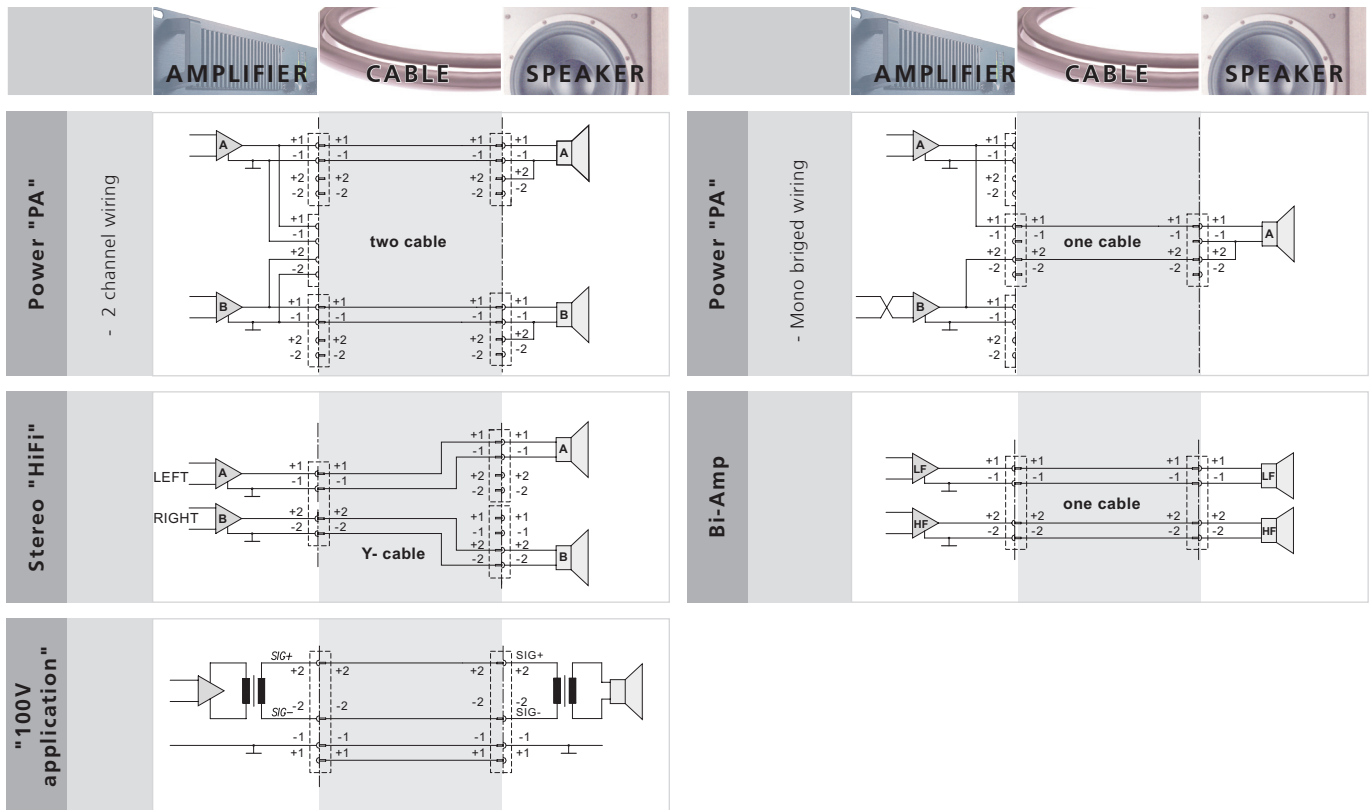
AMPLIFIER CABLE SPEAKER

AMPLIFIER CABLE SPEAKER

Power "PA"

- 2 channel wiring

A
+1 +1 +1 +1
-1 -1 -1 -1
+2 +2 +2 +2
-2 -2 -2 -2
A

+1
-1
+2
-2

two cable

B
+1 +1 +1 +1
-1 -1 -1 -1
+2 +2 +2 +2
-2 -2 -2 -2
B

Power "PA"

- Mono briged wiring

A
+1
-1
+2
-2

+1 +1 +1 +1
-1 -1 -1 -1
+2 +2 +2 +2
-2 -2 -2 -2

one cable

A

B
+1
-1
+2
-2

Stereo "HiFi"

LEFT A
+1 +1
-1 -1
RIGHT B
+2 +2
-2 -2

Y- cable

+1 +1
-1 -1
+2 +2
-2 -2
A

+1 +1
-1 -1
+2 +2
-2 -2
B

Bi-Amp

LF
+1 +1 +1 +1
-1 -1 -1 -1
LF

one cable

HF
+2 +2 +2 +2
-2 -2 -2 -2
HF

"100V application"

SIG+
+2 +2 +2
SIG+
+2

SIG– -2 -2 -2
-2
SIG-

-1 -1 -1 -1
+1 +1 +1 +1